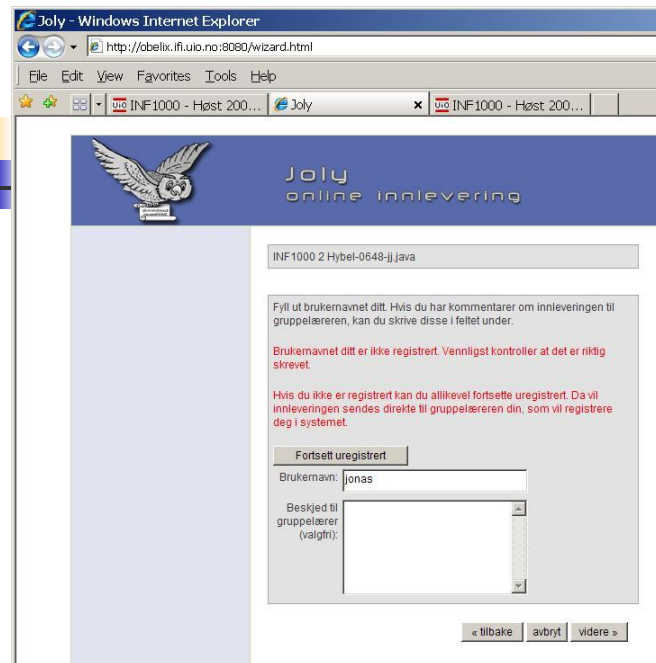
Joly - Windows Internet Explorer

http://obelix.ifi.uio.no:8080/wizard.html

File Edit View Favorites Tools Help

INF1000 - Høst 200... Joly × INF1000 - Høst 200...

Joly
online innlevering

INF1000 2 Hybel-0648-jj.java

Fyll ut brukernavnet ditt. Hvis du har kommentarer om innleveringen til gruppelæreren, kan du skrive disse i feltet under.

Brukernavnet ditt er ikke registrert. Vennligst kontroller at det er riktig skrevet.

Hvis du ikke er registrert kan du allikevel fortsette uregistrert. Da vil innleveringen sendes direkte til gruppelæreren din, som vil registrere deg i systemet.

Fortsett uregistrert

Brukernavn: jonas

Beskjed til gruppelærer (valgfri):

« tilbake avbryt videre »